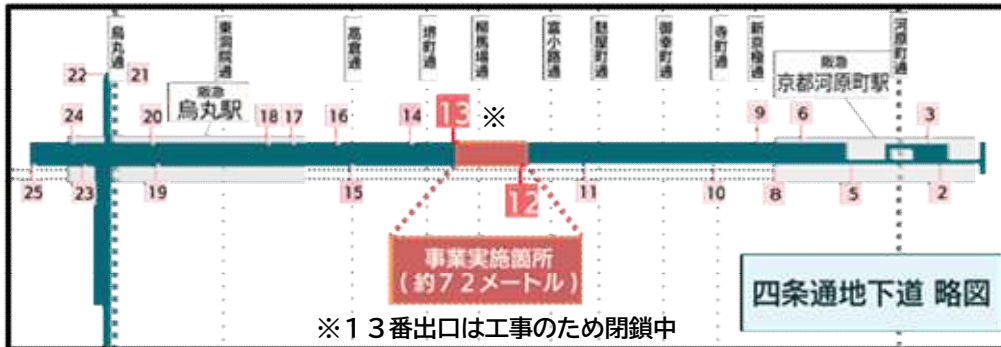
烏丸通
東洞院通
高倉通
堺町通
柳馬場通
富小路通
麩屋町通
御幸町通
寺町通
新京極通
河原町通

22
21
24
20
阪急
烏丸駅
18
17
16
14
13
※
9
6
阪急
京都河原町駅
3
25
23
19
15
12
11
10
8
5
2

事業実施箇所
（約７２メートル）

四条通地下道 略図

※１３番出口は工事のため閉鎖中